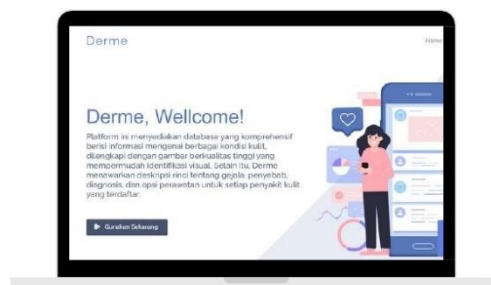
Derme

Home

Derme, Wellcome!

Platform ini menyediakan database yang komprehensif berisi informasi mengenai berbagai kondisi kulit, dilengkapi dengan gambar berkualitas tinggi yang mempermudah identifikasi visual. Selain itu, Derme menawarkan deskripsi rinci tentang gejala, penyebab, diagnosis, dan opsi perawatan untuk setiap penyakit kulit yang terdaftar.

Gunakan Sekarang